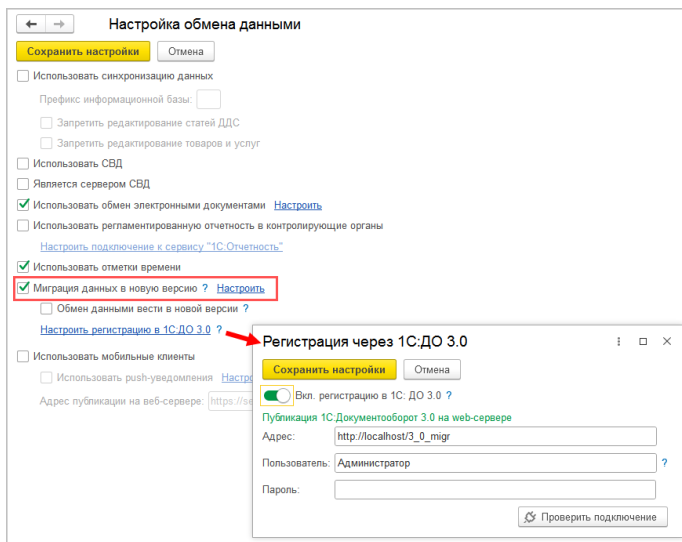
Настройка обмена данными

Сохранить настройки
Отмена

Использовать синхронизацию данных

Префикс информационной базы:

Запретить редактирование статей ДДС

Запретить редактирование товаров и услуг

Использовать СВД

Является сервером СВД

Использовать обмен электронными документами Настроить

Использовать регламентированную отчетность в контролирующие органы

Настроить подключение к сервису "1С:Отчетность"

Использовать отметки времени

Миграция данных в новую версию ? Настроить

Обмен данными вести в новой версии ?

Настроить регистрацию в 1С:ДО 3.0 ?

Использовать мобильные клиенты

Использовать push-уведомления Настро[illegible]

Адрес публикации на веб-сервере: https://se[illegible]

Регистрация через 1С:ДО 3.0

Сохранить настройки
Отмена

Вкл. регистрацию в 1С: ДО 3.0 ?

Публикация 1С:Документооборот 3.0 на web-сервере

Адрес: http://localhost/3_0_migr

Пользователь: Администратор ?

Пароль:

Проверить подключение